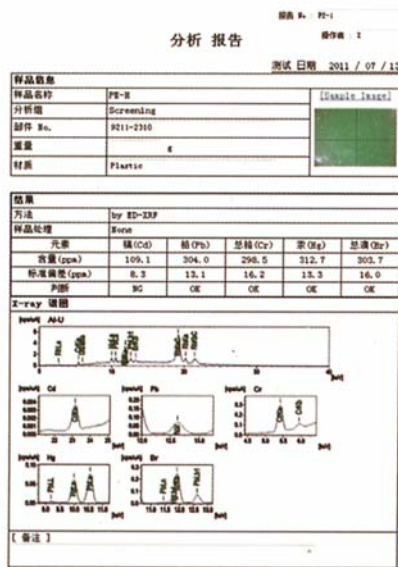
报告 No. : PE-1
操作者 : I

分析 报告

测试 日期 2011 / 07 / 1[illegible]

样品信息

| | | |
|---|---|---|
| 样品名称 | PE-H | [Sample Image] |
| 分析项 | Screening | |
| 部件 No. | 9211-2310 | |
| 重量 | 6 | |
| 材质 | Plastic | |

结果

| | | | | | |
|---|---|---|---|---|---|
| 方法 | by ED-XRF | | | | |
| 样品处理 | None | | | | |
| 元素 | 镉(Cd) | 铅(Pb) | 总铬(Cr) | 汞(Hg) | 总溴(Br) |
| 含量(ppm) | 109.1 | 304.0 | 298.5 | 312.7 | 303.7 |
| 标准偏差(ppm) | 8.3 | 13.1 | 16.2 | 13.3 | 16.0 |
| 判断 | NG | OK | OK | OK | OK |

X-ray 谱图

[cps/uA] Al-U
[keV]

[cps/uA] Cd
[keV]

[cps/uA] Pb
[keV]

[cps/uA] Cr
[keV]

[cps/uA] Hg
[keV]

[cps/uA] Br
[keV]

[ 备注 ]